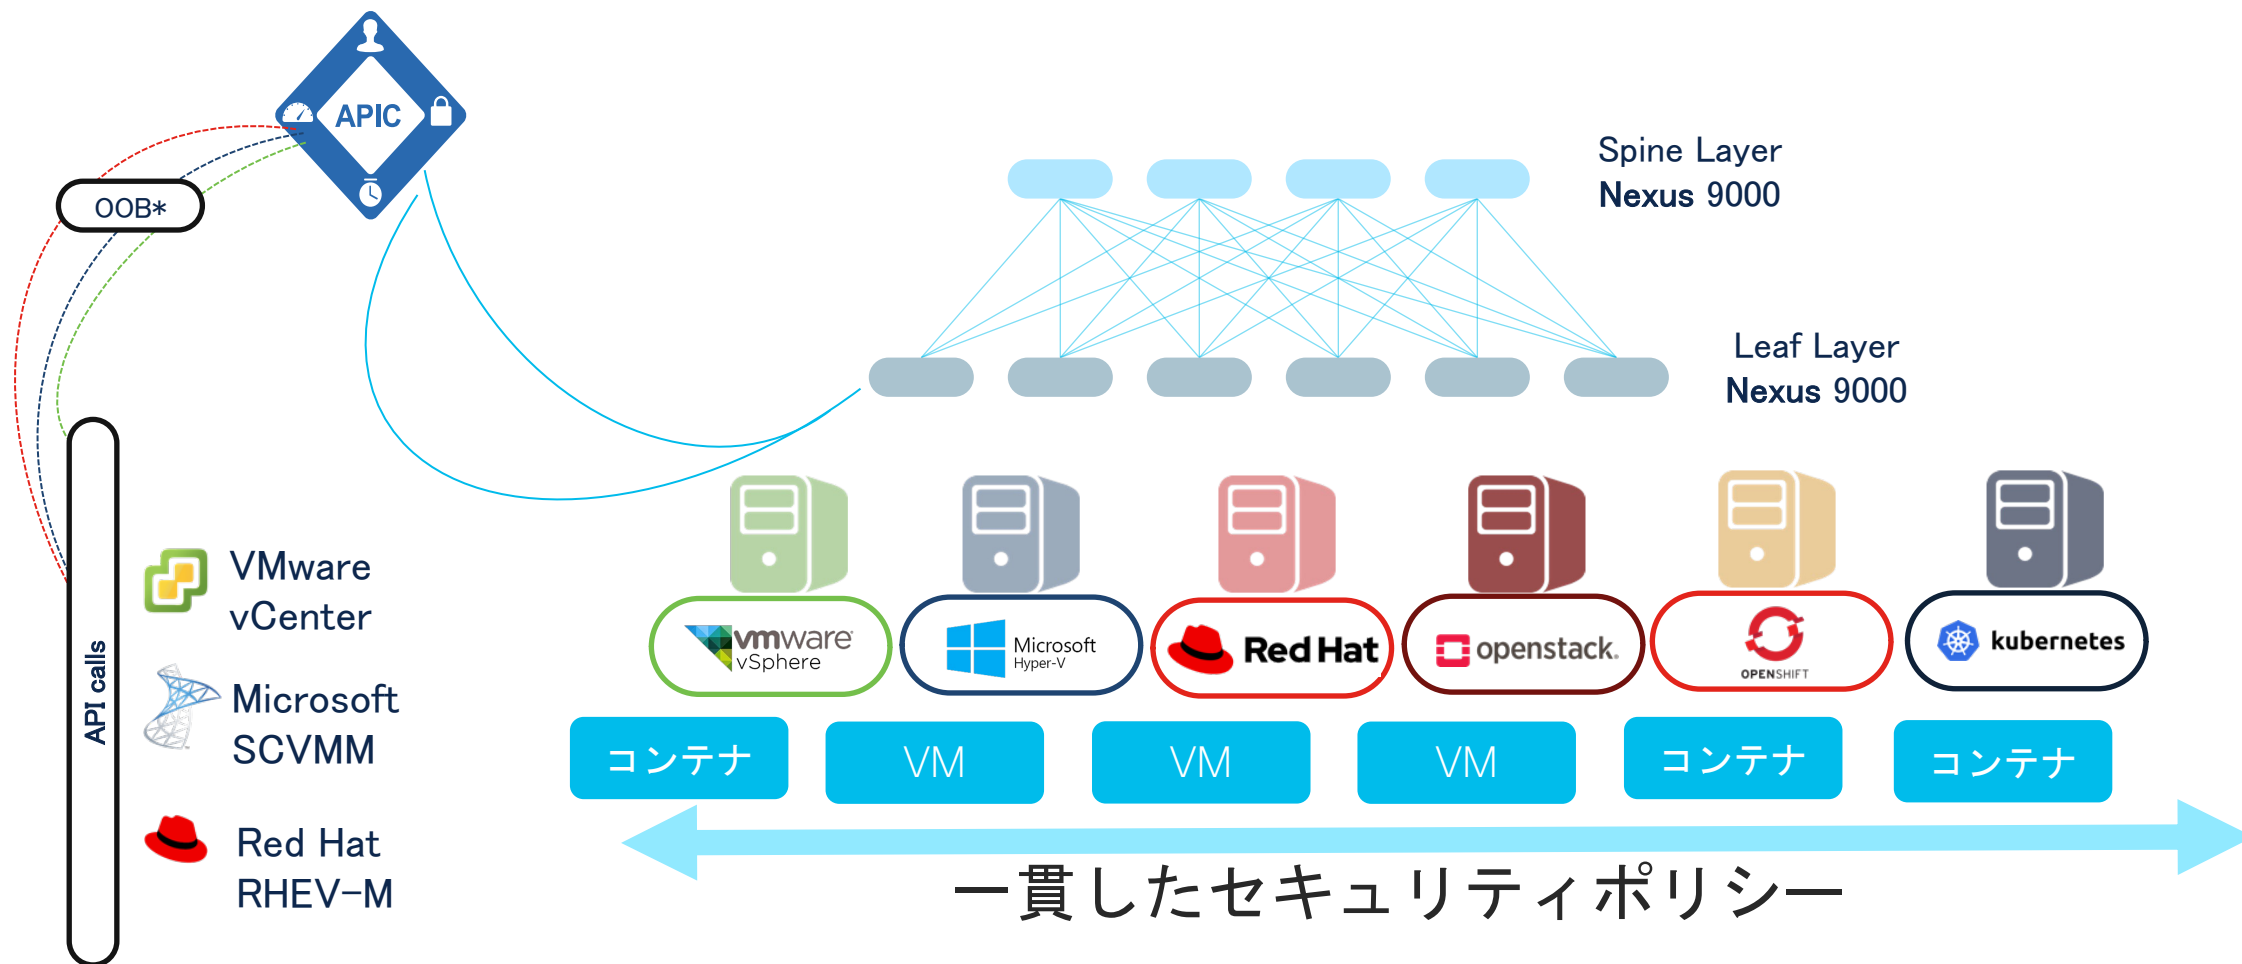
APIC

OOB*

Spine Layer
Nexus 9000

Leaf Layer
Nexus 9000

API calls

VMware
vCenter

Microsoft
SCVMM

Red Hat
RHEV-M

vmware vSphere

Microsoft Hyper-V

Red Hat

openstack.

OPENSHIFT

kubernetes

コンテナ

VM

VM

VM

コンテナ

コンテナ

一貫したセキュリティポリシー